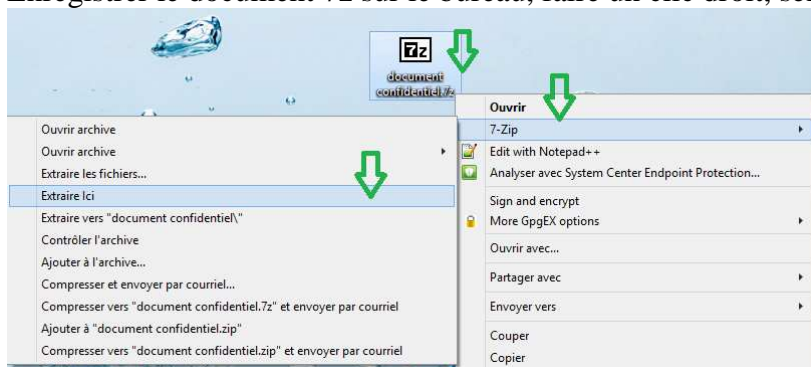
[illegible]

7z
document confidentiel.7z

Ouvrir
7-Zip
Edit with Notepad++
Analyser avec System Center Endpoint Protection...
Sign and encrypt
More GpgEX options
Ouvrir avec...
Partager avec
Envoyer vers
Couper
Copier

Ouvrir archive
Ouvrir archive
Extraire les fichiers...
Extraire Ici
Extraire vers "document confidentiel\"
Contrôler l'archive
Ajouter à l'archive...
Compresser et envoyer par courriel...
Compresser vers "document confidentiel.7z" et envoyer par courriel
Ajouter à "document confidentiel.zip"
Compresser vers "document confidentiel.zip" et envoyer par courriel